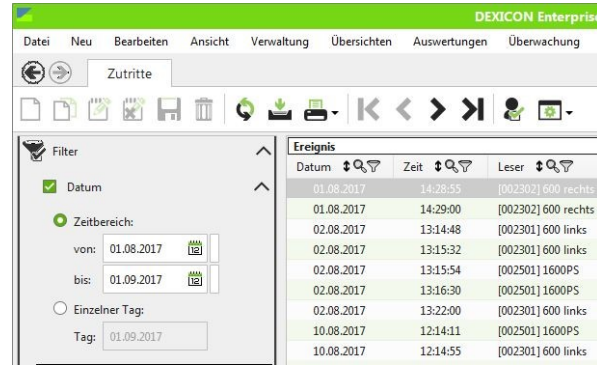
DEXICON Enterprise

Datei Neu Bearbeiten Ansicht Verwaltung Übersichten Auswertungen Überwachung

Zutritte

Filter

Datum

Zeitbereich:

von: 01.08.2017

bis: 01.09.2017

Einzelner Tag:

Tag: 01.09.2017

Ereignis

| Datum | Zeit | Leser |
|---|---|---|
| 01.08.2017 | 14:28:55 | [002302] 600 rechts |
| 01.08.2017 | 14:29:00 | [002302] 600 rechts |
| 02.08.2017 | 13:14:48 | [002301] 600 links |
| 02.08.2017 | 13:15:32 | [002301] 600 links |
| 02.08.2017 | 13:15:54 | [002501] 1600PS |
| 02.08.2017 | 13:16:30 | [002501] 1600PS |
| 02.08.2017 | 13:22:00 | [002301] 600 links |
| 10.08.2017 | 12:14:11 | [002501] 1600PS |
| 10.08.2017 | 12:14:55 | [002301] 600 links |